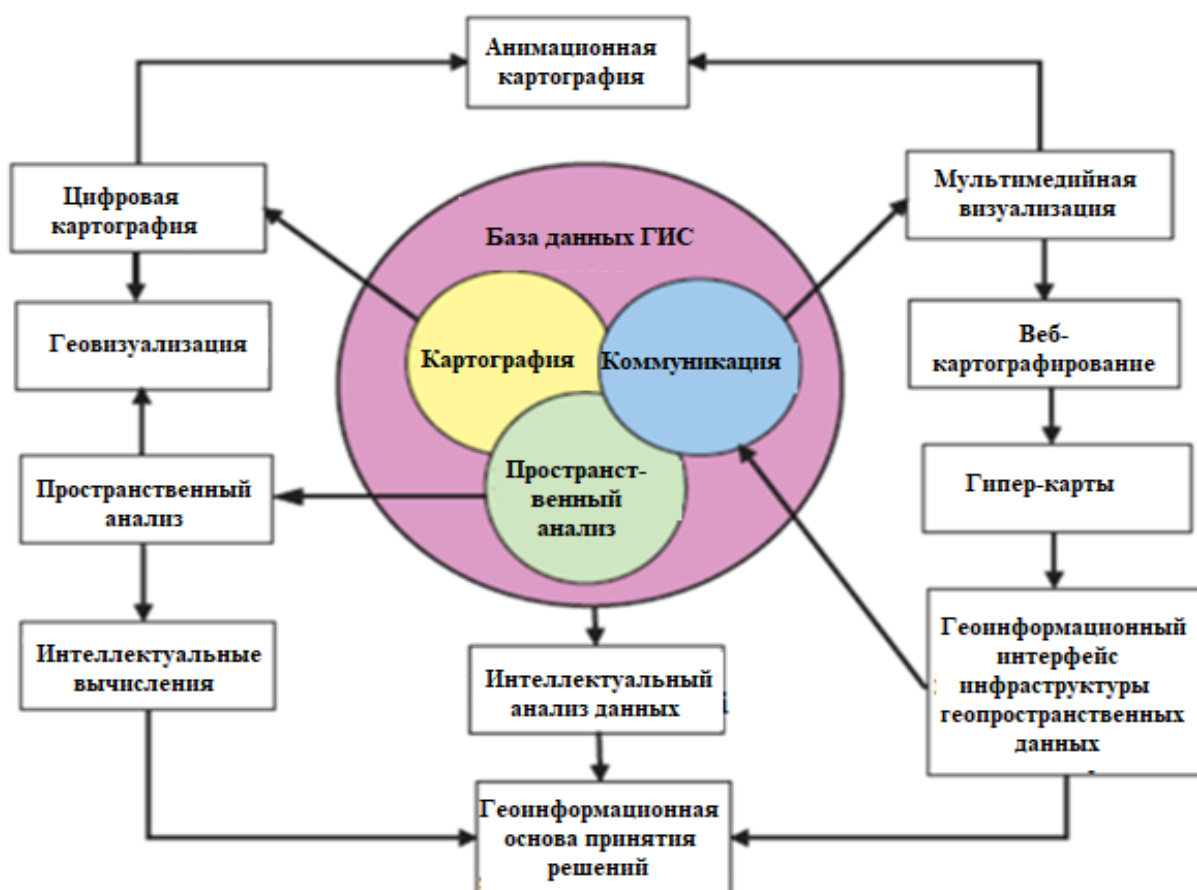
Анимационная картография

Цифровая картография

Мультимедийная визуализация

База данных ГИС

Геовизуализация

Картография

Коммуникация

Веб-картографирование

Пространст-венный анализ

Пространственный анализ

Гипер-карты

Интеллектуальные вычисления

Интеллектуальный анализ данных

Геоинформационный интерфейс инфраструктуры геопространственных данных

Геоинформационная основа принятия решений